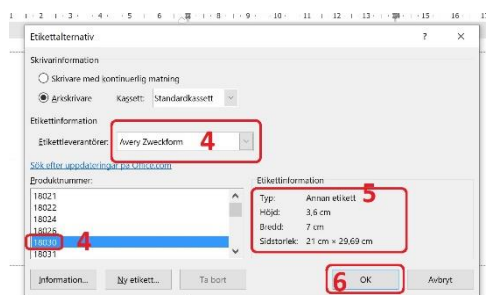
1 2 3 4 5 6 7 8 9 10 11 12 13 14 15 16

Etikettalternativ ? ×

Skrivarinformation

Skrivare med kontinuerlig matning

Arkskrivare Kassett: Standardkassett

Etikettinformation

Etikettleverantörer: Avery Zweckform 4

Sök efter uppdateringar på Office.com

Produktnummer:

18021
18022
18024
18026
18030 4
18031

Etikettinformation 5

Typ: Annan etikett
Höjd: 3,6 cm
Bredd: 7 cm
Sidstorlek: 21 cm × 29,69 cm

Information... Ny etikett... Ta bort 6 OK Avbryt